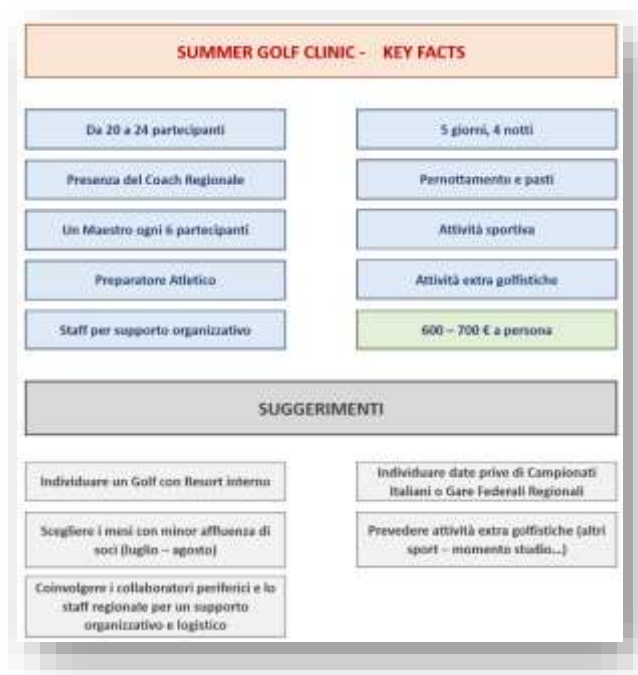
SUMMER GOLF CLINIC - KEY FACTS

Da 20 a 24 partecipanti

Presenza del Coach Regionale

Un Maestro ogni 6 partecipanti

Preparatore Atletico

Staff per supporto organizzativo

5 giorni, 4 notti

Pernottamento e pasti

Attività sportiva

Attività extra golfistiche

600 – 700 € a persona

SUGGERIMENTI

Individuare un Golf con Resort interno

Scegliere i mesi con minor affluenza di soci (luglio – agosto)

Coinvolgere i collaboratori periferici e lo staff regionale per un supporto organizzativo e logistico

Individuare date prive di Campionati Italiani o Gare Federali Regionali

Prevedere attività extra golfistiche (altri sport – momento studio...)